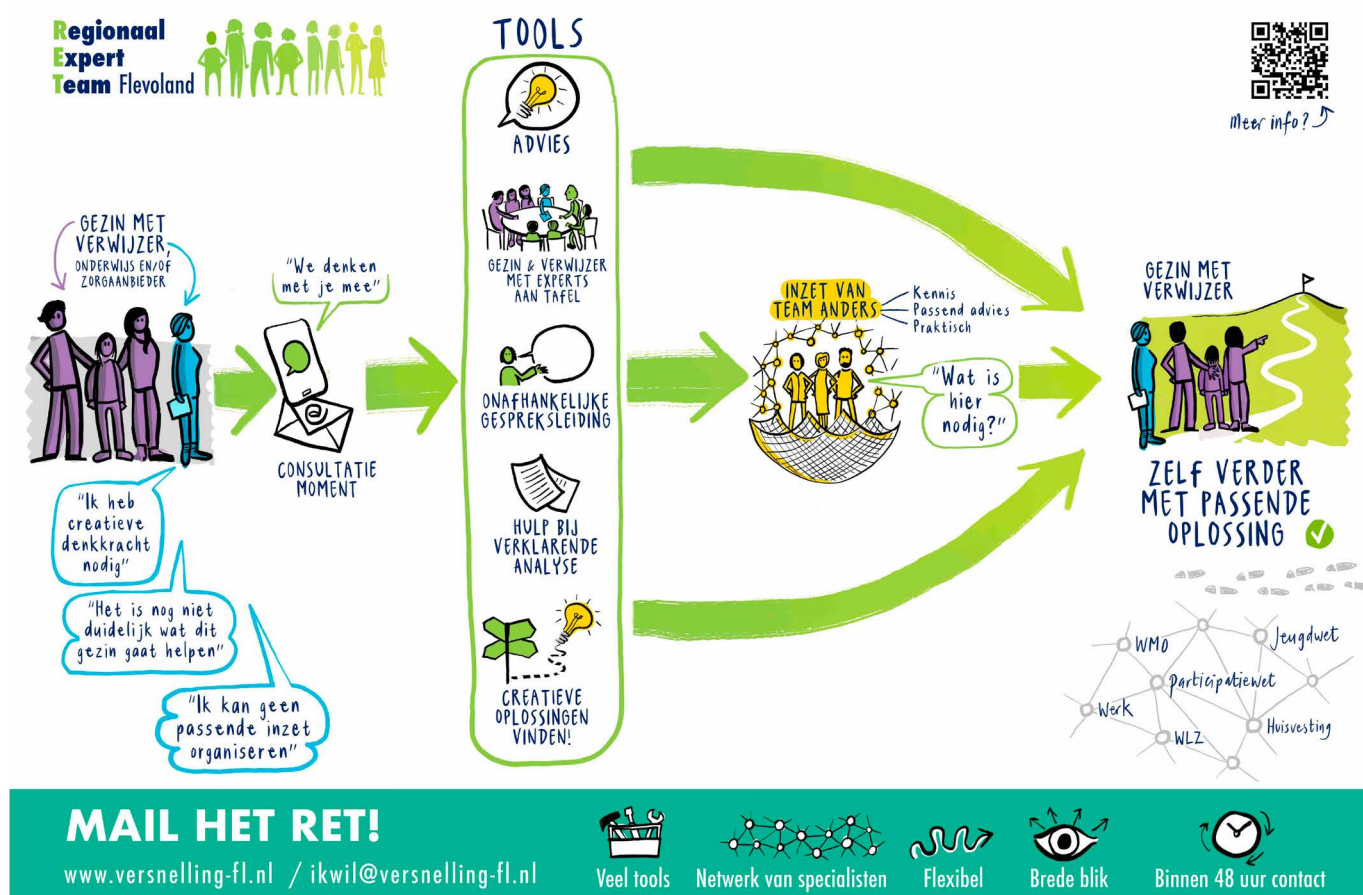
Regionaal
Expert
Team Flevoland

TOOLS

Meer info?

GEZIN MET VERWIJZER, ONDERWIJS EN/OF ZORGAANBIEDER

"We denken met je mee"

CONSULTATIE MOMENT

"Ik heb creatieve denkkracht nodig"

"Het is nog niet duidelijk wat dit gezin gaat helpen"

"Ik kan geen passende inzet organiseren"

ADVIES

GEZIN & VERWIJZER MET EXPERTS AAN TAFEL

ONAFHANKELIJKE GESPREKSLEIDING

HULP BIJ VERKLARENDE ANALYSE

CREATIEVE OPLOSSINGEN VINDEN!

INZET VAN TEAM ANDERS
Kennis
Passend advies
Praktisch

"Wat is hier nodig?"

GEZIN MET VERWIJZER

ZELF VERDER MET PASSENDE OPLOSSING

WMO
Jeugdwet
Participatiewet
Werk
WLZ
Huisvesting

MAIL HET RET!
www.versnelling-fl.nl / ikwil@versnelling-fl.nl

Veel tools
Netwerk van specialisten
Flexibel
Brede blik
Binnen 48 uur contact